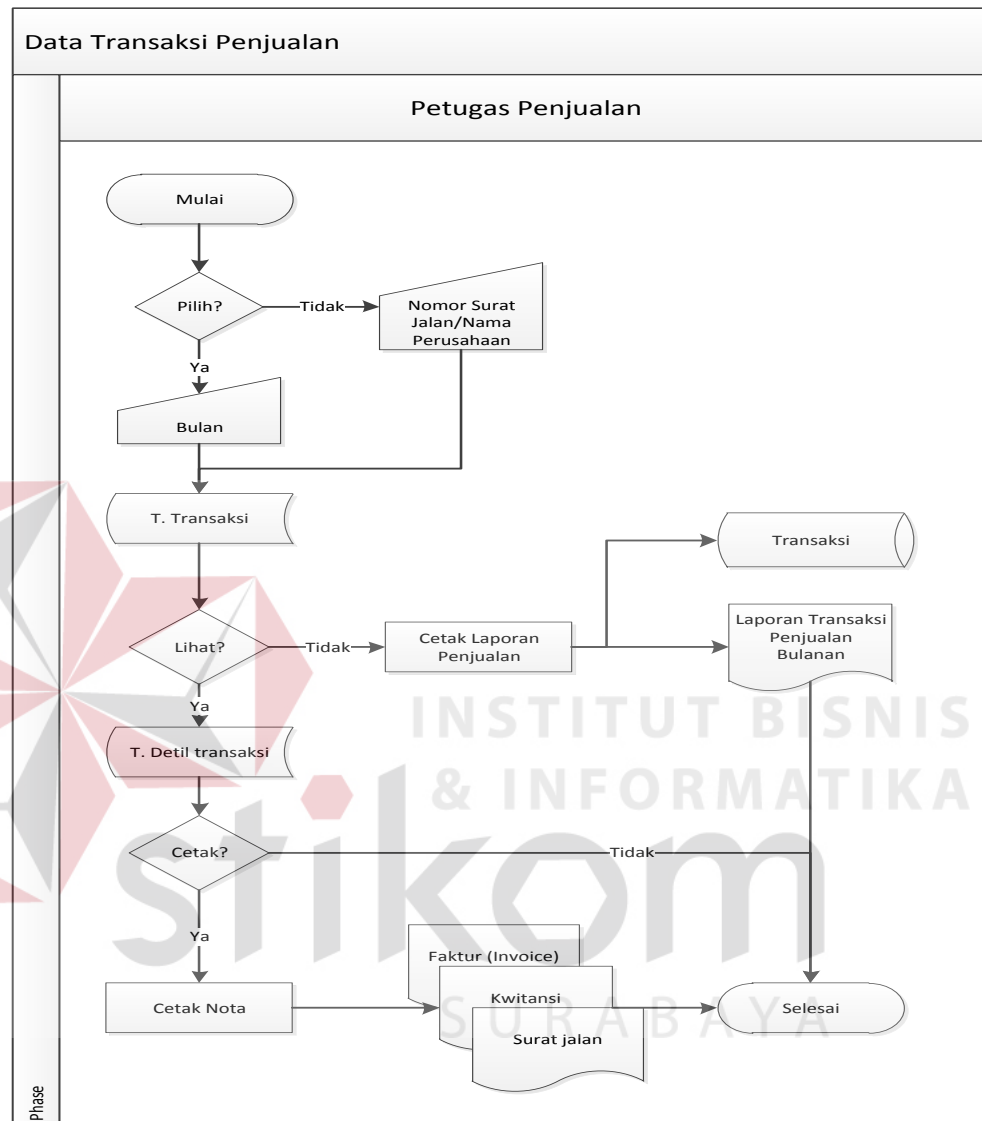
Data Transaksi Penjualan

Petugas Penjualan

Mulai

Pilih?

Tidak

Nomor Surat Jalan/Nama Perusahaan

Ya

Bulan

T. Transaksi

Transaksi

Lihat?

Tidak

Cetak Laporan Penjualan

Laporan Transaksi Penjualan Bulanan

Ya

T. Detil transaksi

Cetak?

Tidak

Ya

Faktur (Invoice)

Kwitansi

Cetak Nota

Surat jalan

Selesai

Phase

INSTITUT BISNIS & INFORMATIKA

stikom

SURABAYA